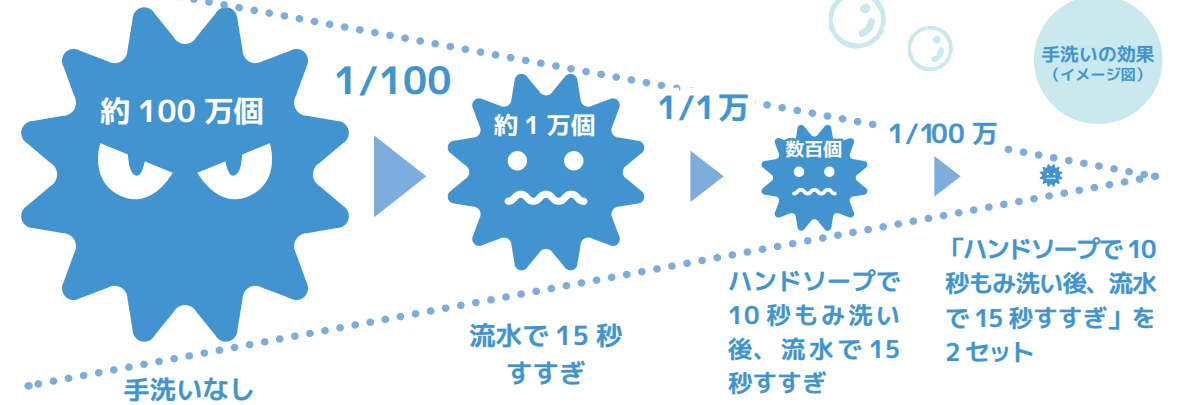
手洗いの効果
（イメージ図）

約 100 万個

1/100

約 1 万個

1/1万

数百個

1/100 万

手洗いなし

流水で 15 秒すすぎ

ハンドソープで 10 秒もみ洗い後、流水で 15 秒すすぎ

「ハンドソープで 10 秒もみ洗い後、流水で 15 秒すすぎ」を 2 セット